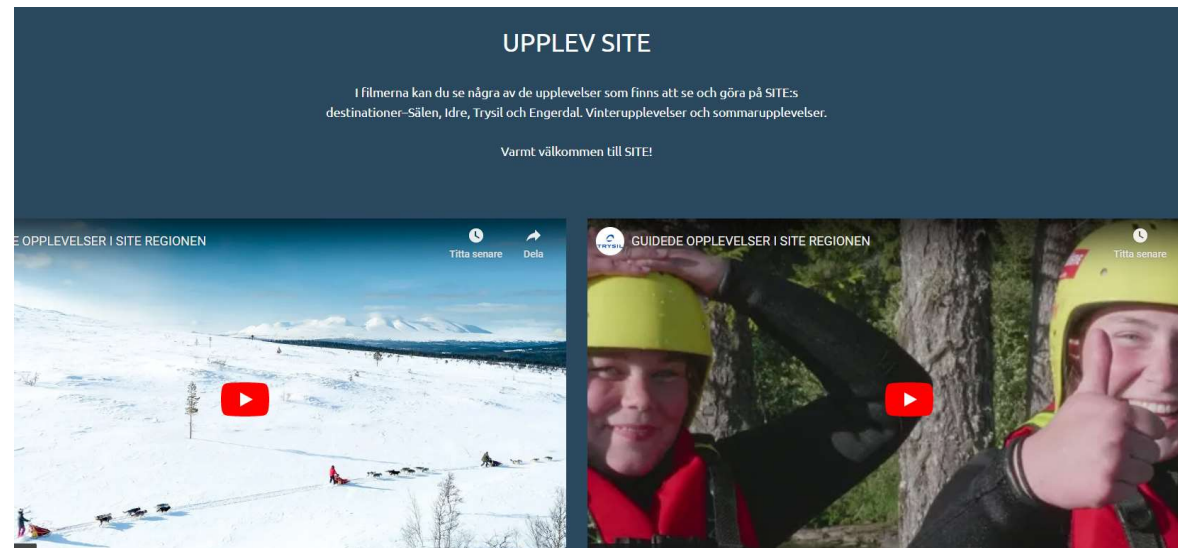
UPPLEV SITE

I filmerna kan du se några av de upplevelser som finns att se och göra på SITE:s destinationer–Sälen, Idre, Trysil och Engerdal. Vinterupplevelser och sommarupplevelser.

Varmt välkommen till SITE!

E OPPLEVELSER I SITE REGIONEN

Titta senare

Dela

TRYSIL

GUIDEDE OPPLEVELSER I SITE REGIONEN

Titta senare